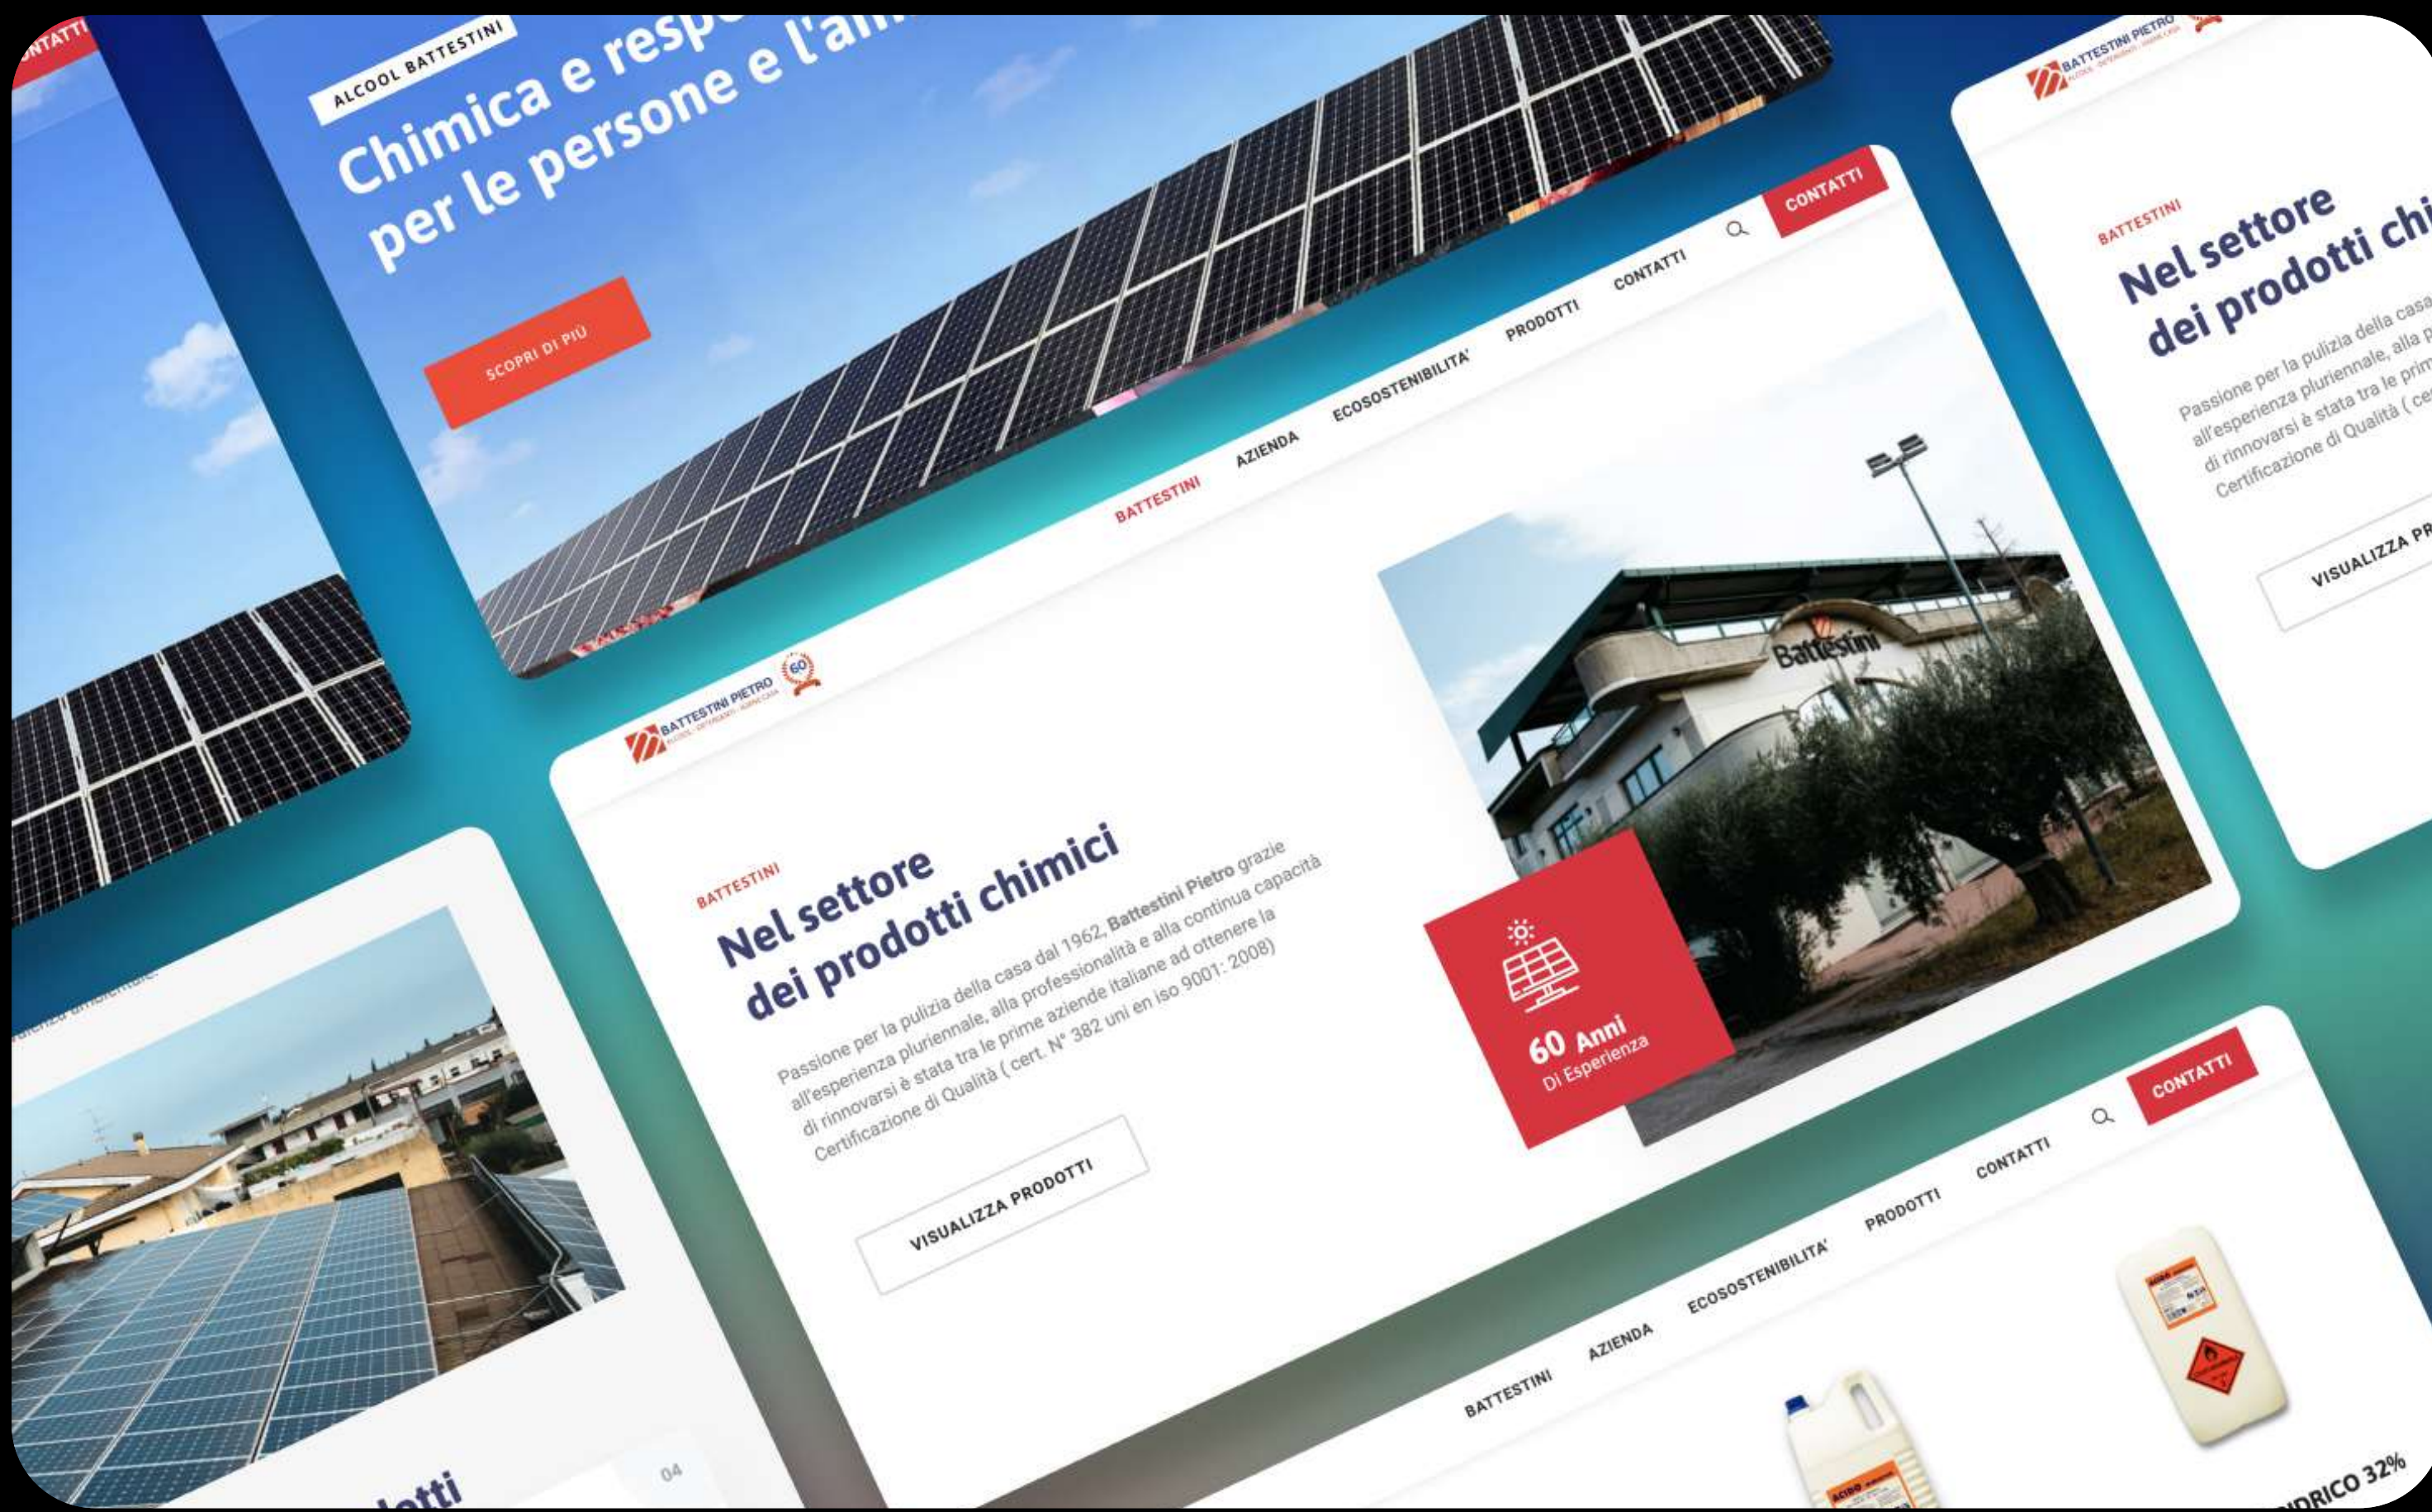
NTATTI

ALCOOL BATTESTINI

Chimica e resp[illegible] per le persone e l'am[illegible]

SCOPRI DI PIÙ

BATTESTINI PIETRO

BATTESTINI

Nel settore dei prodotti chi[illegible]

Passione per la pulizia della casa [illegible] all'esperienza pluriennale, alla p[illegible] di rinnovarsi è stata tra le prim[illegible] Certificazione di Qualità ( ce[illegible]

VISUALIZZA PR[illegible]

BATTESTINI AZIENDA ECOSOSTENIBILITA' PRODOTTI CONTATTI CONTATTI

BATTESTINI PIETRO

60

BATTESTINI

Nel settore dei prodotti chimici

Passione per la pulizia della casa dal 1962, Battestini Pietro grazie all'esperienza pluriennale, alla professionalità e alla continua capacità di rinnovarsi è stata tra le prime aziende italiane ad ottenere la Certificazione di Qualità ( cert. N° 382 uni en iso 9001: 2008)

VISUALIZZA PRODOTTI

Battestini

60 Anni
Di Esperienza

BATTESTINI AZIENDA ECOSOSTENIBILITA' PRODOTTI CONTATTI CONTATTI

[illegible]DRICO 32%

04

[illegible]otti